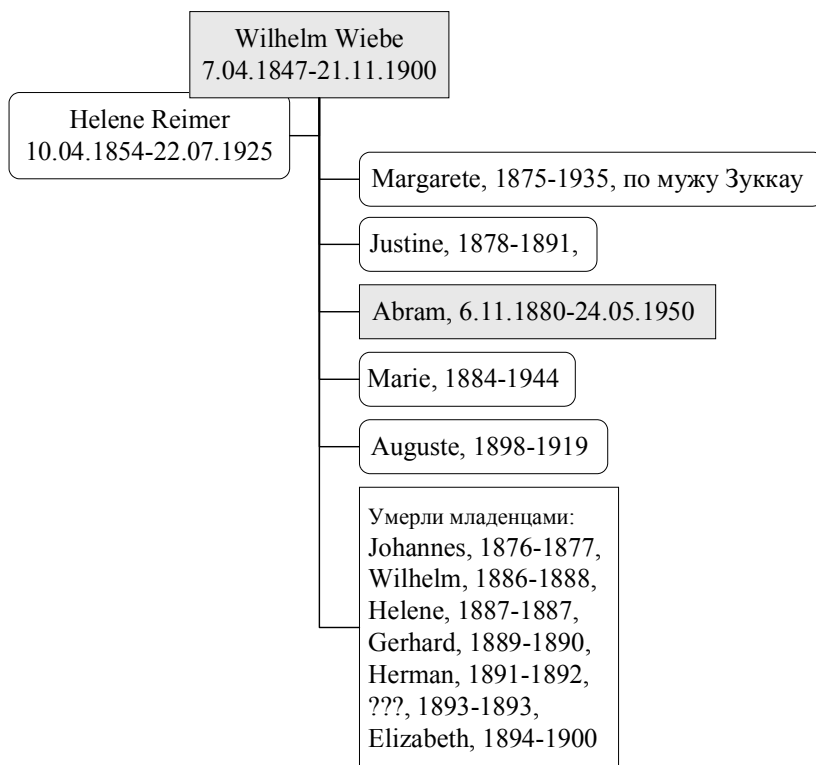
Wilhelm Wiebe
7.04.1847-21.11.1900

Helene Reimer
10.04.1854-22.07.1925

Margarete, 1875-1935, по мужу Зуккау

Justine, 1878-1891,

Abram, 6.11.1880-24.05.1950

Marie, 1884-1944

Auguste, 1898-1919

Умерли младенцами:
Johannes, 1876-1877,
Wilhelm, 1886-1888,
Helene, 1887-1887,
Gerhard, 1889-1890,
Herman, 1891-1892,
???, 1893-1893,
Elizabeth, 1894-1900